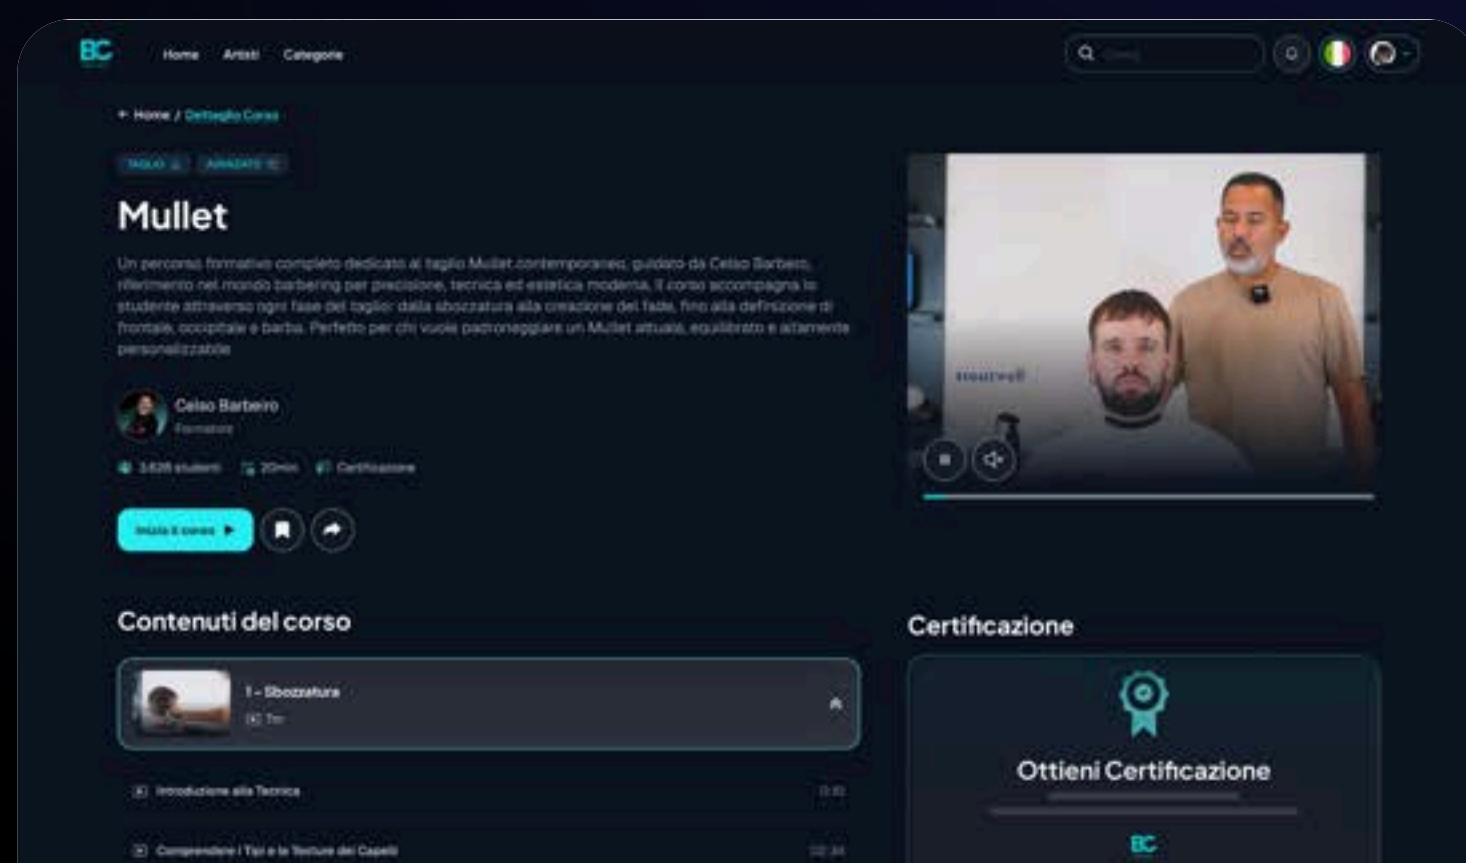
BC Home Artisti Categorie

Cerca

← Home / Dettaglio Corso

TAGLIO AVANZATO

Mullet

Un percorso formativo completo dedicato al taglio Mullet contemporaneo, guidato da Celso Barbeiro, riferimento nel mondo barbering per precisione, tecnica ed estetica moderna. Il corso accompagna lo studente attraverso ogni fase del taglio: dalla sbozzatura alla creazione del fade, fino alla definizione di frontale, occipitale e barba. Perfetto per chi vuole padroneggiare un Mullet attuale, equilibrato e altamente personalizzabile.

Celso Barbeiro
Formatore

3.626 studenti 20min Certificazione

Inizia il corso

Contenuti del corso

1 - Sbozzatura
7m

Introduzione alla Tecnica 0:10

Comprendere i Tipi e le Texture dei Capelli 02:34

Certificazione

Ottieni Certificazione

BC